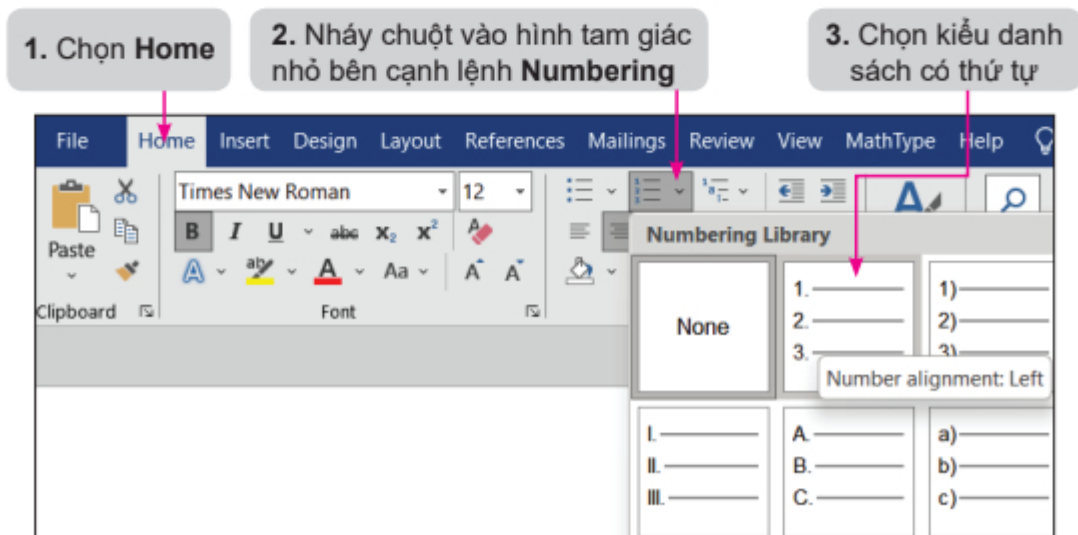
1. Chọn Home

2. Nháy chuột vào hình tam giác nhỏ bên cạnh lệnh Numbering

3. Chọn kiểu danh sách có thứ tự

File Home Insert Design Layout References Mailings Review View MathType Help

Paste

Times New Roman 12

B I U abc $x_2$ $x^2$

A Aa A A

Clipboard

Font

Numbering Library

None

1.
2.
3.

1)
2)
3)

Number alignment: Left

I.
II.
III.

A.
B.
C.

a)
b)
c)